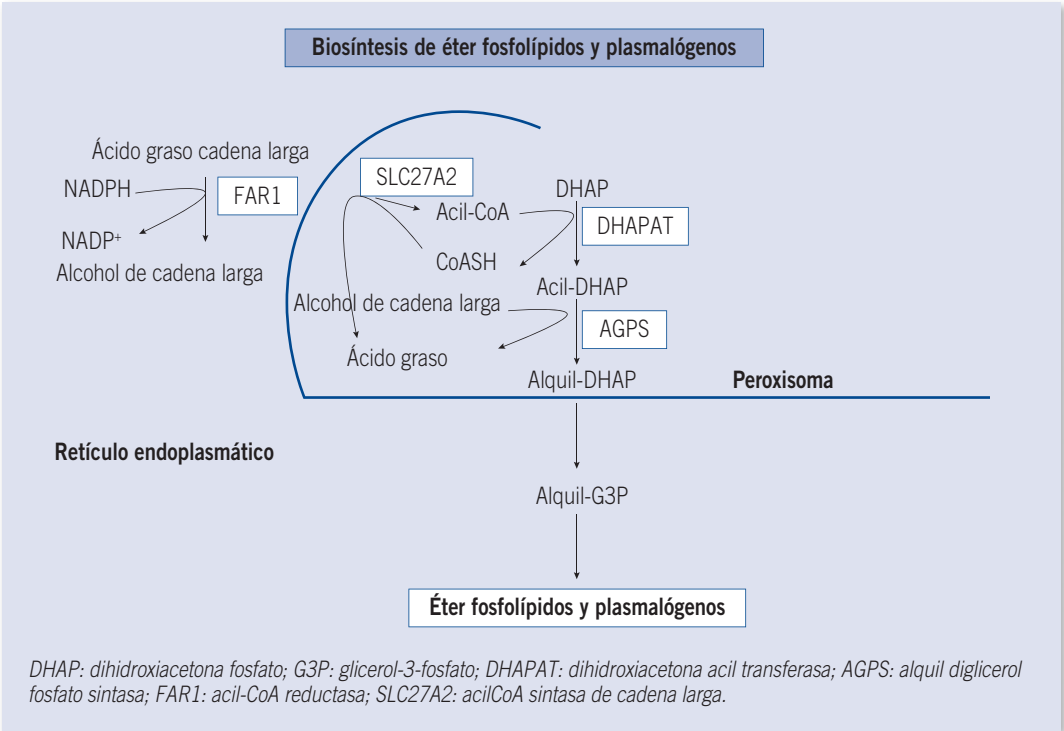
Biosíntesis de éter fosfolípidos y plasmalógenos

Ácido graso cadena larga

NADPH

FAR1

NADP+

Alcohol de cadena larga

SLC27A2

Acil-CoA

CoASH

Alcohol de cadena larga

Ácido graso

DHAP

DHAPAT

Acil-DHAP

AGPS

Alquil-DHAP

Peroxisoma

Retículo endoplasmático

Alquil-G3P

Éter fosfolípidos y plasmalógenos

DHAP: dihidroxiacetona fosfato; G3P: glicerol-3-fosfato; DHAPAT: dihidroxiacetona acil transferasa; AGPS: alquil diglicerol fosfato sintasa; FAR1: acil-CoA reductasa; SLC27A2: acilCoA sintasa de cadena larga.